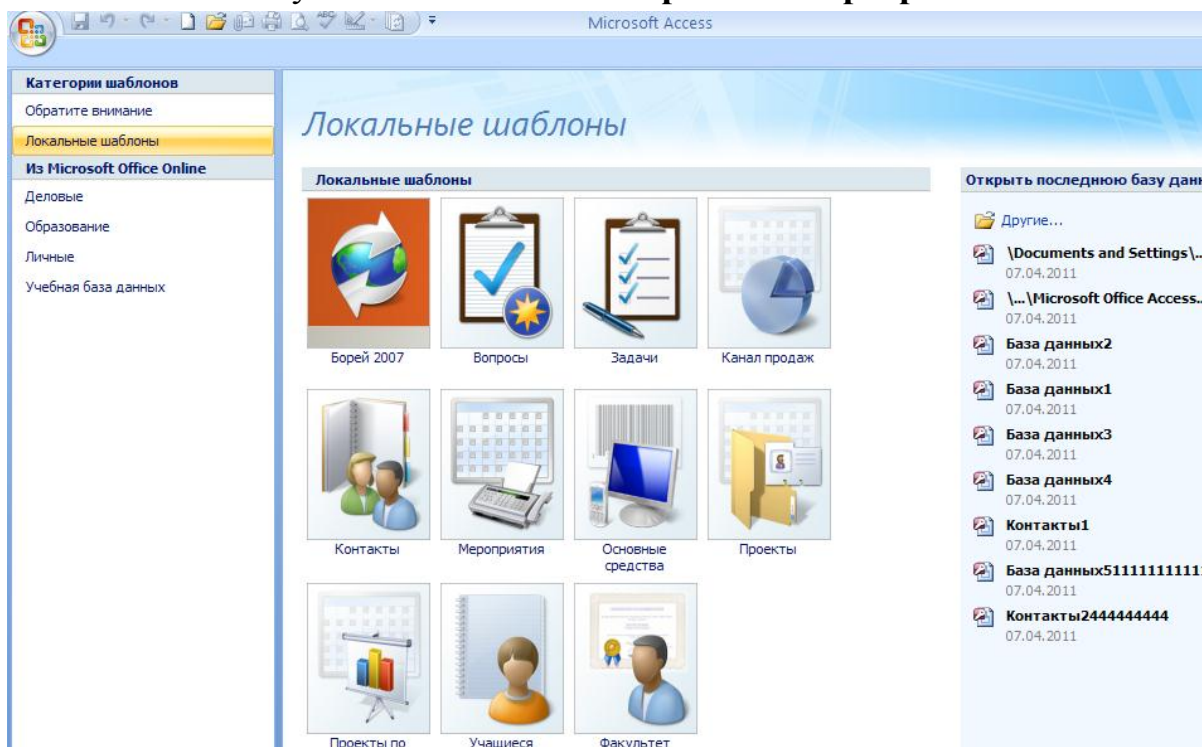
Microsoft Access

Категории шаблонов
Обратите внимание
Локальные шаблоны
Из Microsoft Office Online
Деловые
Образование
Личные
Учебная база данных

Локальные шаблоны

Локальные шаблоны

Борей 2007
Вопросы
Задачи
Канал продаж
Контакты
Мероприятия
Основные средства
Проекты
Проекты по
Учащиеся
Факультет

Открыть последнюю базу данн
Другие...
\Documents and Settings\..
07.04.2011
\...\Microsoft Office Access..
07.04.2011
База данных2
07.04.2011
База данных1
07.04.2011
База данных3
07.04.2011
База данных4
07.04.2011
Контакты1
07.04.2011
База данных51111111111
07.04.2011
Контакты2444444444
07.04.2011